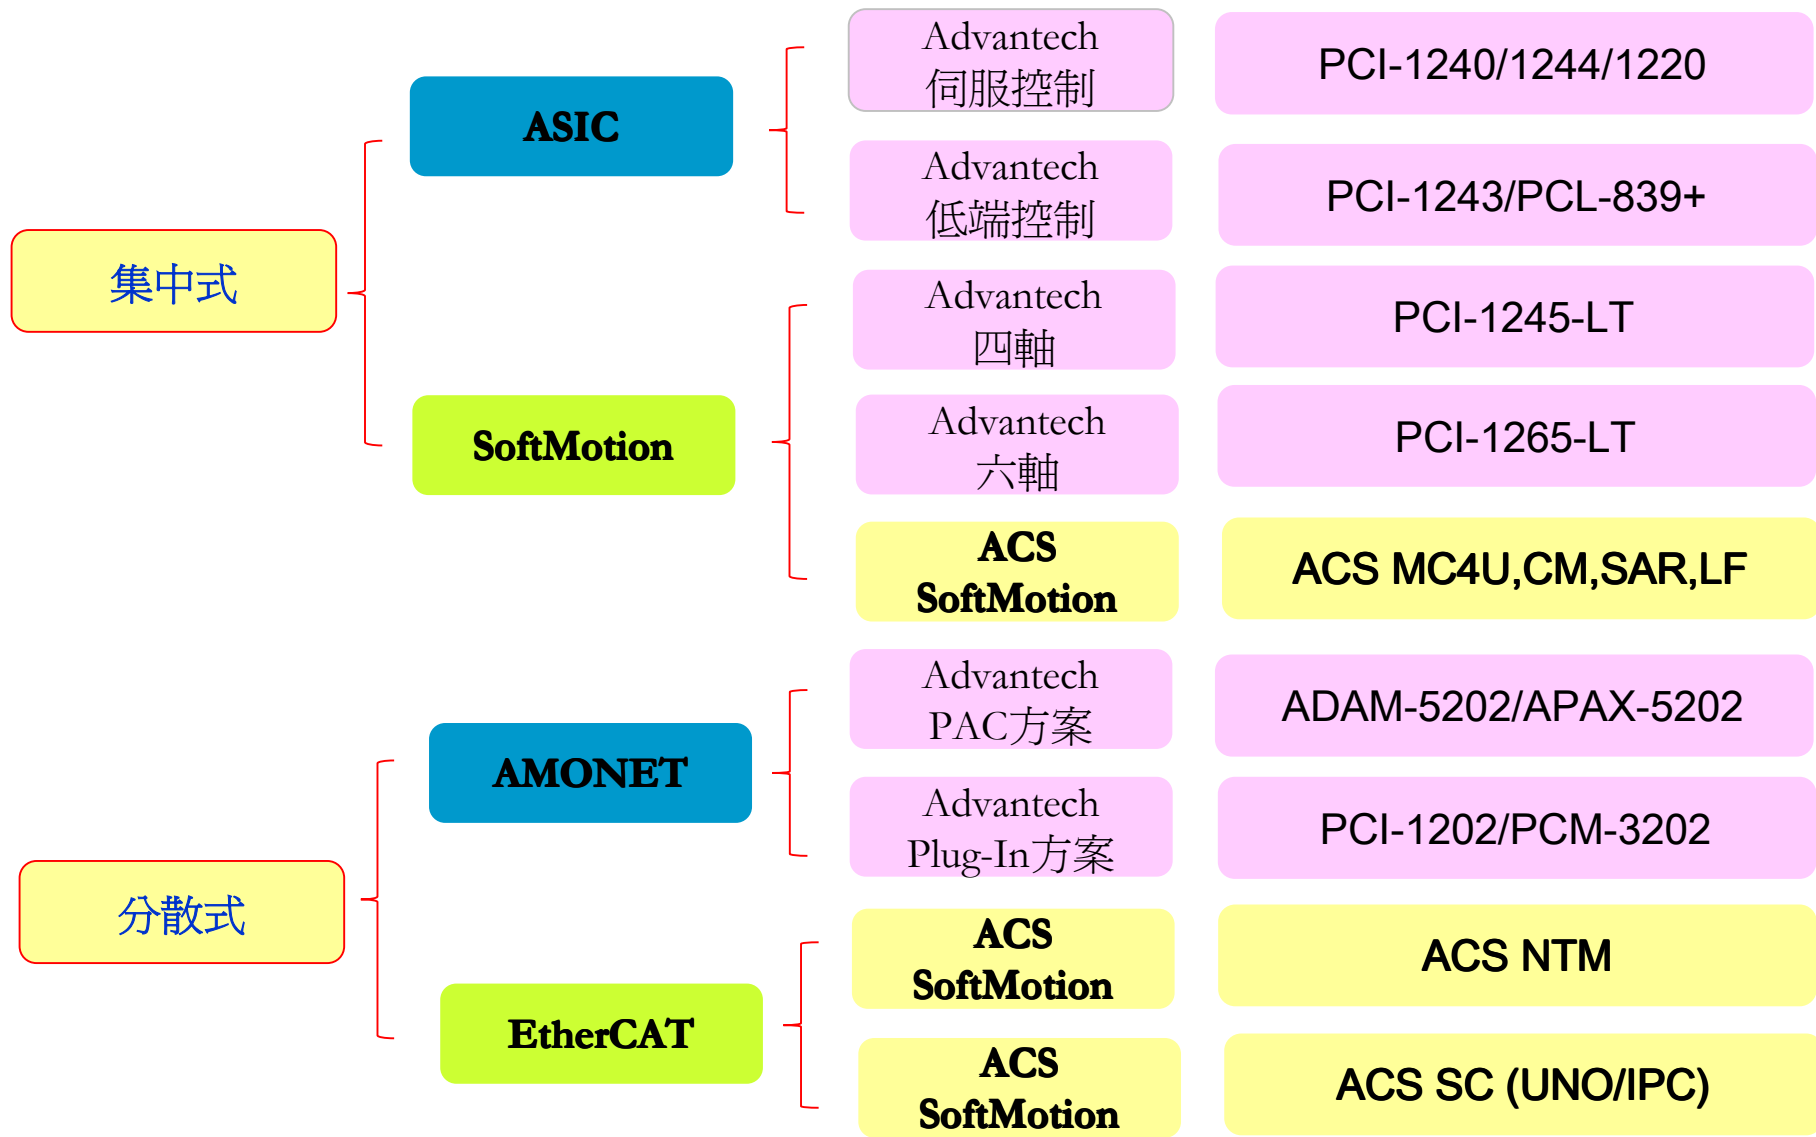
集中式

ASIC

Advantech
伺服控制

PCI-1240/1244/1220

Advantech
低端控制

PCI-1243/PCL-839+

SoftMotion

Advantech
四軸

PCI-1245-LT

Advantech
六軸

PCI-1265-LT

ACS
SoftMotion

ACS MC4U,CM,SAR,LF

分散式

AMONET

Advantech
PAC方案

ADAM-5202/APAX-5202

Advantech
Plug-In方案

PCI-1202/PCM-3202

EtherCAT

ACS
SoftMotion

ACS NTM

ACS
SoftMotion

ACS SC (UNO/IPC)